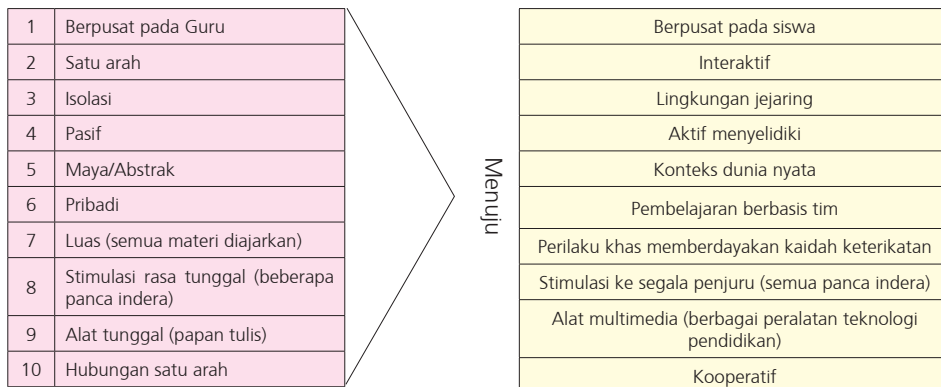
| 1 | Berpusat pada Guru |
|---|---|
| 2 | Satu arah |
| 3 | Isolasi |
| 4 | Pasif |
| 5 | Maya/Abstrak |
| 6 | Pribadi |
| 7 | Luas (semua materi diajarkan) |
| 8 | Stimulasi rasa tunggal (beberapa panca indera) |
| 9 | Alat tunggal (papan tulis) |
| 10 | Hubungan satu arah |

Menuju

| Berpusat pada siswa |
|---|
| Interaktif |
| Lingkungan jejaring |
| Aktif menyelidiki |
| Konteks dunia nyata |
| Pembelajaran berbasis tim |
| Perilaku khas memberdayakan kaidah keterikatan |
| Stimulasi ke segala penjuru (semua panca indera) |
| Alat multimedia (berbagai peralatan teknologi pendidikan) |
| Kooperatif |